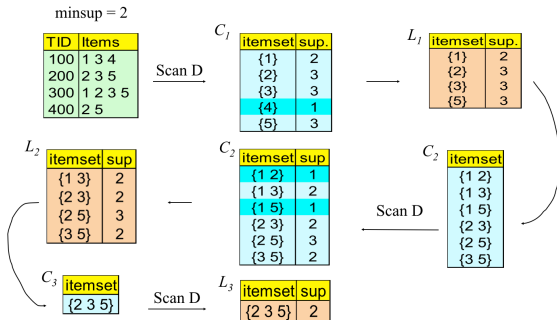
minsup = 2

| TID | Items |
|---|---|
| 100 | 1 3 4 |
| 200 | 2 3 5 |
| 300 | 1 2 3 5 |
| 400 | 2 5 |

Scan D

$C_1$

| itemset | sup. |
|---|---|
| {1} | 2 |
| {2} | 3 |
| {3} | 3 |
| {4} | 1 |
| {5} | 3 |

$L_1$

| itemset | sup. |
|---|---|
| {1} | 2 |
| {2} | 3 |
| {3} | 3 |
| {5} | 3 |

$C_2$

| itemset |
|---|
| {1 2} |
| {1 3} |
| {1 5} |
| {2 3} |
| {2 5} |
| {3 5} |

Scan D

$C_2$

| itemset | sup |
|---|---|
| {1 2} | 1 |
| {1 3} | 2 |
| {1 5} | 1 |
| {2 3} | 2 |
| {2 5} | 3 |
| {3 5} | 2 |

$L_2$

| itemset | sup |
|---|---|
| {1 3} | 2 |
| {2 3} | 2 |
| {2 5} | 3 |
| {3 5} | 2 |

$C_3$

| itemset |
|---|
| {2 3 5} |

Scan D

$L_3$

| itemset | sup |
|---|---|
| {2 3 5} | 2 |